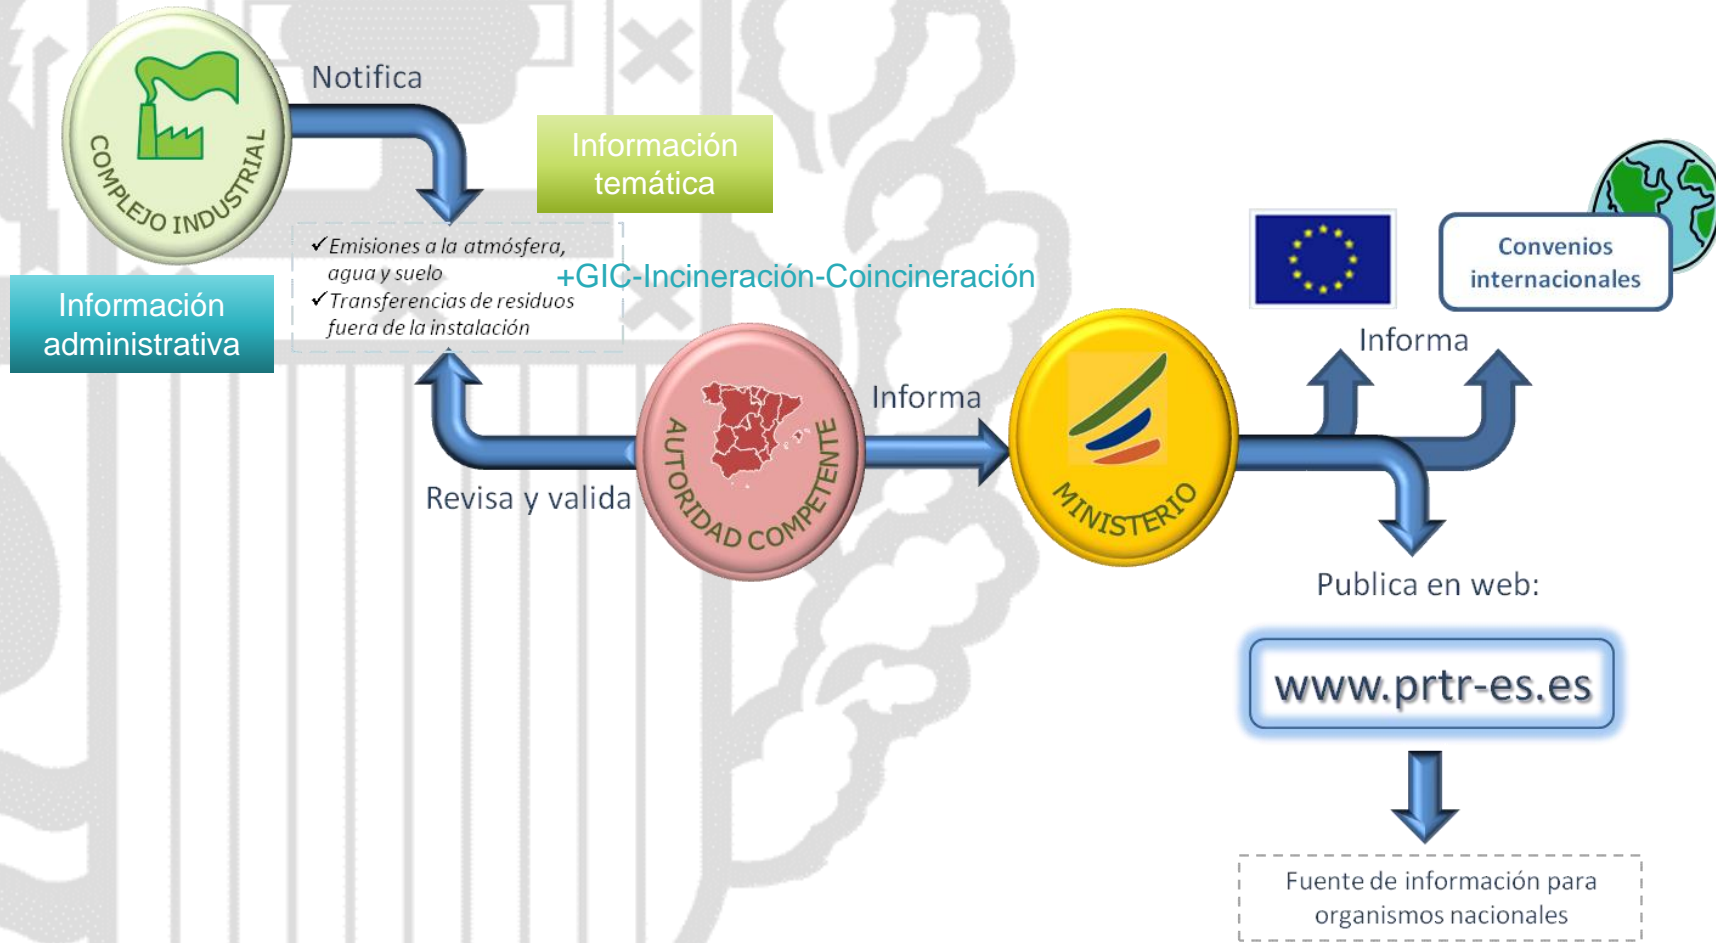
COMPLEJO INDUSTRIAL

Notifica

Información temática

✓Emisiones a la atmósfera, agua y suelo
✓Transferencias de residuos fuera de la instalación

+GIC-Incineración-Coincineración

Información administrativa

Revisa y valida

AUTORIDAD COMPETENTE

Informa

MINISTERIO

Convenios internacionales

Informa

Publica en web:

www.prtr-es.es

Fuente de información para organismos nacionales